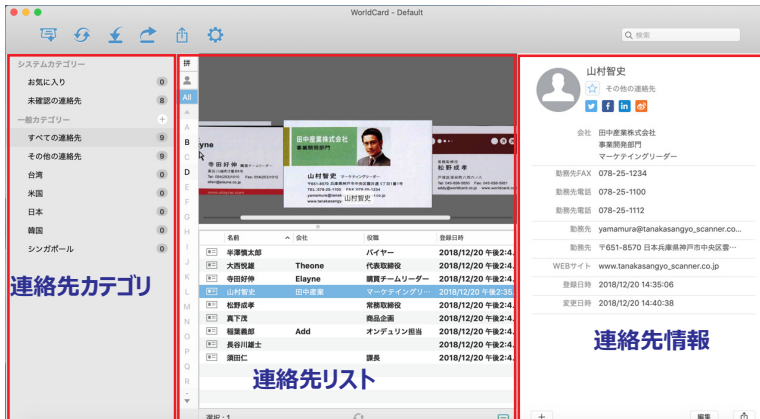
WorldCard - Default

検索

システムカテゴリー
お気に入り 0
未確認の連絡先 8
一般カテゴリー
すべての連絡先 9
その他の連絡先 9
台湾 0
米国 0
日本 0
韓国 0
シンガポール 0

連絡先カテゴリ

拼
All
A
B
C
D
E
F
G
H
I
J
K
L
M
N
O
P
Q
R
S

寺田好伸
田中産業株式会社
事業開発部門
山村智史 マーケティングリーダー
山村智史
松野成孝

| 名前 | 会社 | 役職 | 登録日時 |
|---|---|---|---|
| 半澤慎太郎 | | バイヤー | 2018/12/20 午後2:4... |
| 大西悦雄 | Theone | 代表取締役 | 2018/12/20 午後2:4... |
| 寺田好伸 | Elayne | 購買チームリーダー | 2018/12/20 午後2:4... |
| 山村智史 | 田中産業 | マーケティングリ... | 2018/12/20 午後2:35 |
| 松野成孝 | | 常務取締役 | 2018/12/20 午後2:4... |
| 真下茂 | | 商品企画 | 2018/12/20 午後2:4... |
| 稲葉義郎 | Add | オンデュリン担当 | 2018/12/20 午後2:4... |
| 長谷川雄士 | | | 2018/12/20 午後2:4... |
| 須田仁 | | 課長 | 2018/12/20 午後2:4... |

連絡先リスト

選択：1

山村智史
その他の連絡先

会社 田中産業株式会社
事業開発部門
マーケティングリーダー
勤務先FAX 078-25-1234
勤務先電話 078-25-1100
勤務先電話 078-25-1112
勤務先 yamamura@tanakasangyo_scanner.co...
勤務先 〒651-8570 日本兵庫県神戸市中央区要...
WEBサイト www.tanakasangyo_scanner.co.jp
登録日時 2018/12/20 14:35:06
変更日時 2018/12/20 14:40:38

連絡先情報

+
編集